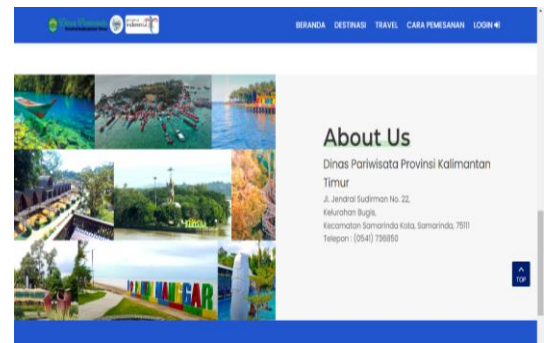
BERANDA DESTINASI TRAVEL CARA PEMESANAN LOGIN

About Us

Dinas Pariwisata Provinsi Kalimantan Timur

Jl. Jendral Sudirman No. 22,
Kelurahan Bugis,
Kecamatan Samarinda Kota, Samarinda, 75111
Telepon : (0541) 736850

TOP